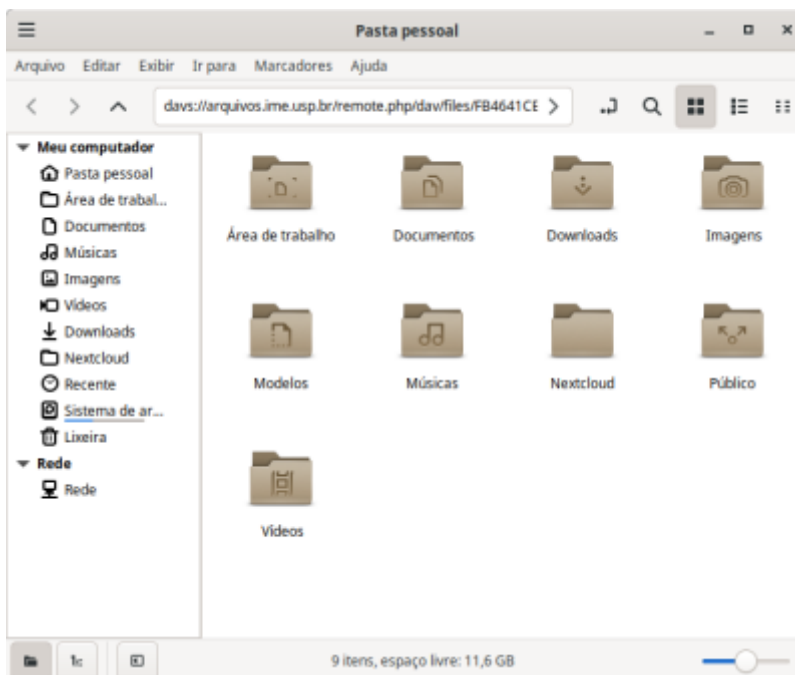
Pasta pessoal

Arquivo Editar Exibir Ir para Marcadores Ajuda

davs://arquivos.ime.usp.br/remote.php/dav/files/FB4641CE

Meu computador
Pasta pessoal
Área de trabal...
Documentos
Músicas
Imagens
Vídeos
Downloads
Nextcloud
Recente
Sistema de ar...
Lixeira
Rede
Rede

Área de trabalho
Documentos
Downloads
Imagens
Modelos
Músicas
Nextcloud
Público
Vídeos

9 itens, espaço livre: 11,6 GB